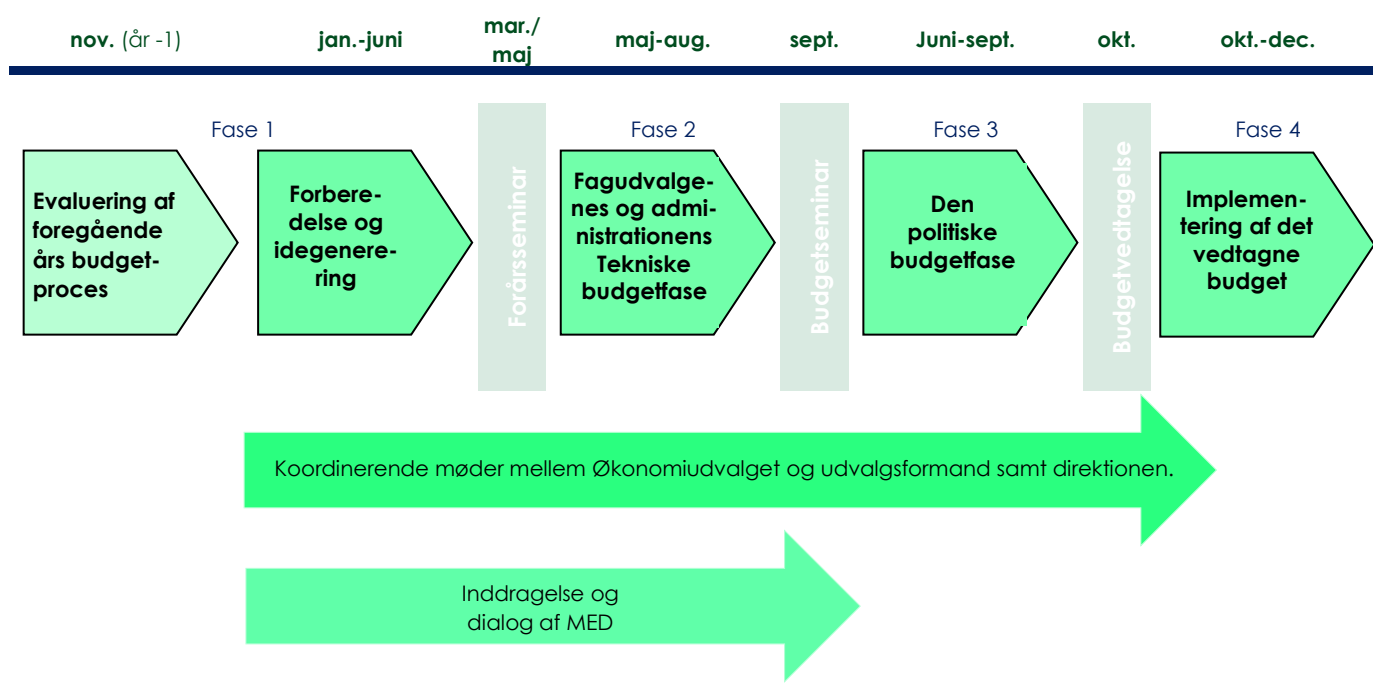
nov. (år -1) jan.-juni mar./maj maj-aug. sept. Juni-sept. okt. okt.-dec.

Fase 1

Evaluering af foregående års budgetproces

Forberedelse og idegenerering

Forårsseminar

Fase 2

Fagudvalgenes og administrationens Tekniske budgetfase

Budgetseminar

Fase 3

Den politiske budgetfase

Budgetvedtagelse

Fase 4

Implementering af det vedtagne budget

Koordinerende møder mellem Økonomiudvalget og udvalgsformand samt direktionen.

Inddragelse og dialog af MED